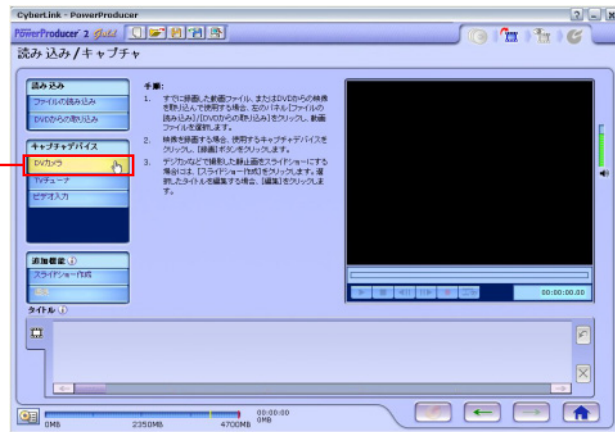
CyberLink - PowerProducer

PowerProducer 2 Gold

読み込み/キャプチャ

読み込み
ファイルの読み込み
DVDからの取り込み

キャプチャデバイス
DVカメラ
TVチューナ
ビデオ入力

追加機能
スライドショー作成
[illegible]

タイトル

手順:
1. すでに録画した動画ファイル、またはDVDからの映像を取り込んで使用する場合、左のパネル[ファイルの読み込み]/[DVDからの取り込み]をクリックし、動画ファイルを選択します。
2. 映像を録画する場合、使用するキャプチャデバイスをクリックし、[録画]ボタンをクリックします。
3. デジカメなどで撮影した静止画をスライドショーにする場合には、[スライドショー作成]をクリックします。選択したタイトルを編集する場合、[編集]をクリックします。

00:00:00.00

0MB 2350MB 4700MB 00:00:00 0MB